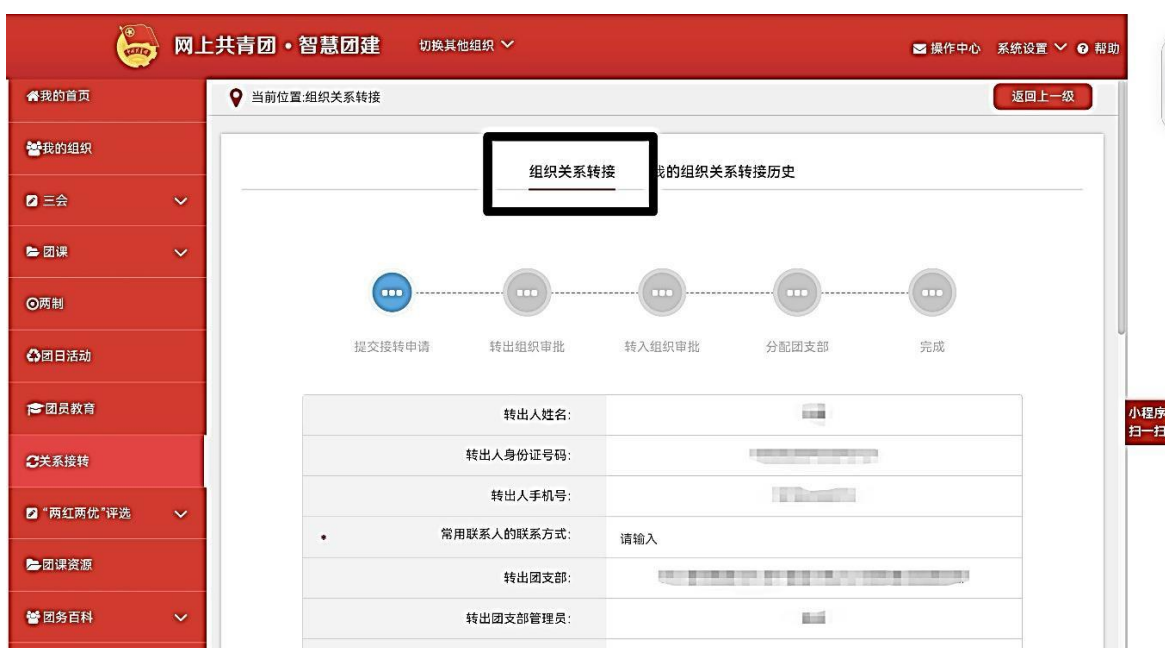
网上共青团 · 智慧团建 切换其他组织

操作中心 系统设置 帮助

我的首页

我的组织

三会

团课

两制

团日活动

团员教育

关系接转

"两红两优"评选

团课资源

团务百科

当前位置:组织关系转接

返回上一级

组织关系转接 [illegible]我的组织关系转接历史

提交接转申请 转出组织审批 转入组织审批 分配团支部 完成

| | |
|---|---|
| 转出人姓名: | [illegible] |
| 转出人身份证号码: | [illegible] |
| 转出人手机号: | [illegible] |
| • 常用联系人的联系方式: | 请输入 |
| 转出团支部: | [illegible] |
| 转出团支部管理员: | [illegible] |

小程序
扫一扫